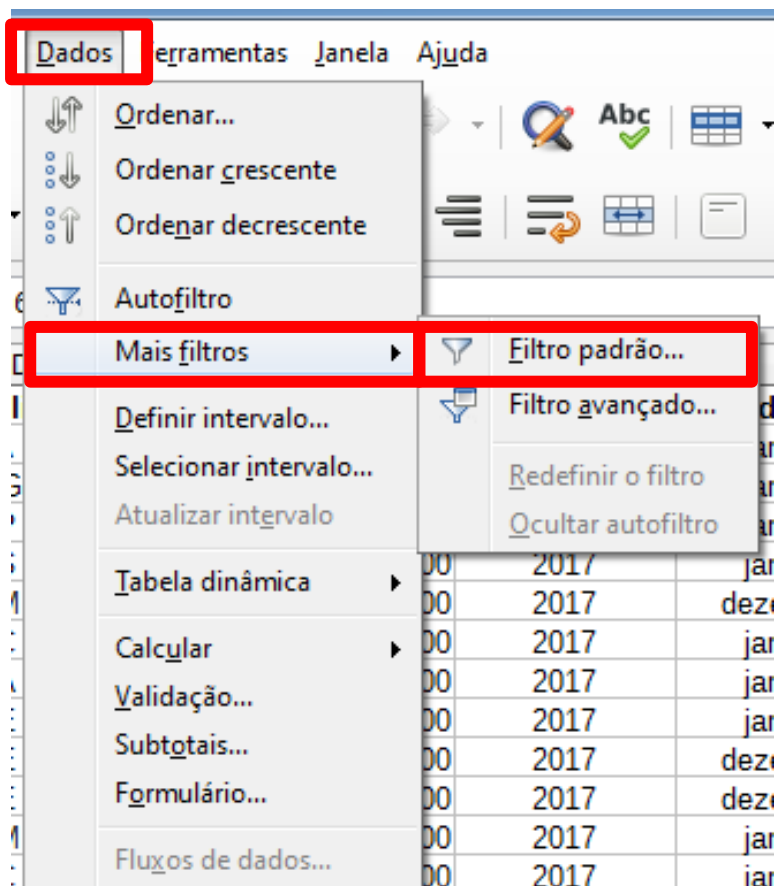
Dados erramentas Janela Ajuda

Ordenar...
Ordenar crescente
Ordenar decrescente

Autofiltro
Mais filtros
Filtro padrão...
Filtro avançado...
Redefinir o filtro
Ocultar autofiltro

Definir intervalo...
Selecionar intervalo...
Atualizar intervalo

Tabela dinâmica

Calcular
Validação...
Subtotais...
Formulário...

Fluxos de dados...

| 00 | 2017 | jan |
|---|---|---|
| 00 | 2017 | deze |
| 00 | 2017 | jan |
| 00 | 2017 | jan |
| 00 | 2017 | jan |
| 00 | 2017 | deze |
| 00 | 2017 | deze |
| 00 | 2017 | jan |
| 00 | 2017 | jan |